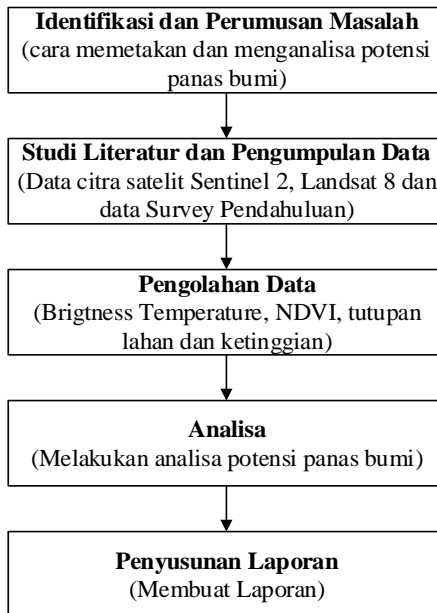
Identifikasi dan Perumusan Masalah
(cara memetakan dan menganalisa potensi panas bumi)

Studi Literatur dan Pengumpulan Data
(Data citra satelit Sentinel 2, Landsat 8 dan data Survey Pendahuluan)

Pengolahan Data
(Brigtness Temperature, NDVI, tutupan lahan dan ketinggian)

Analisa
(Melakukan analisa potensi panas bumi)

Penyusunan Laporan
(Membuat Laporan)